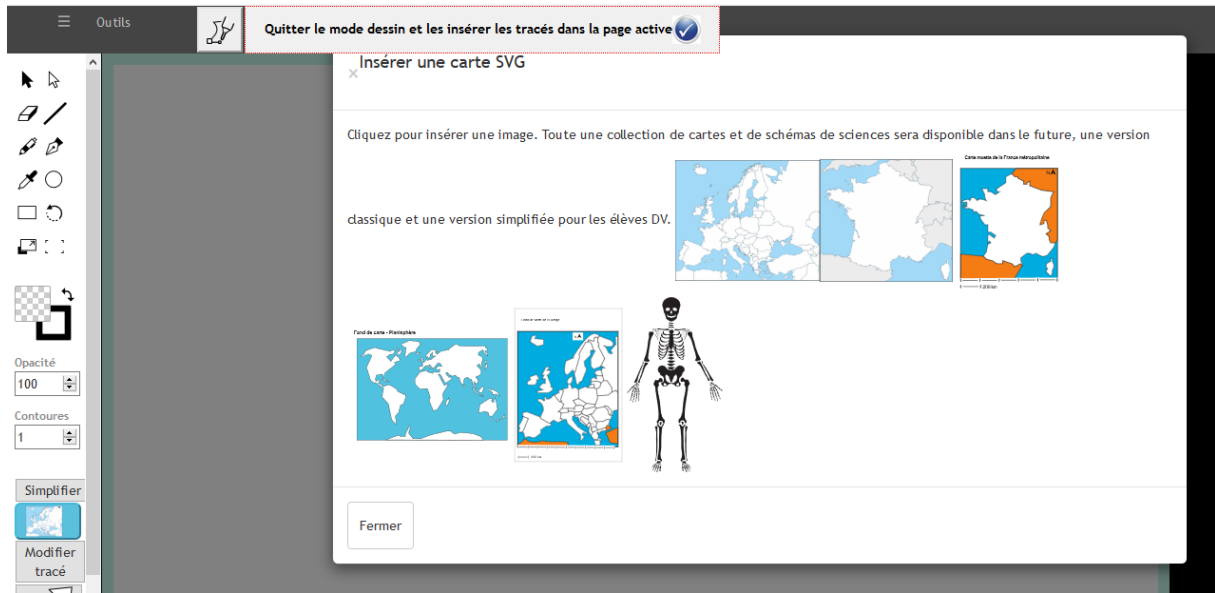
☰ Outils

Quitter le mode dessin et les insérer les tracés dans la page active

×

Insérer une carte SVG

Cliquez pour insérer une image. Toute une collection de cartes et de schémas de sciences sera disponible dans le future, une version classique et une version simplifiée pour les élèves DV.

Carte muette de la France métropolitaine

Fond de carte - Planisphère

Fermer

Opacité

100

Contoures

1

Simplifier

Modifier tracé